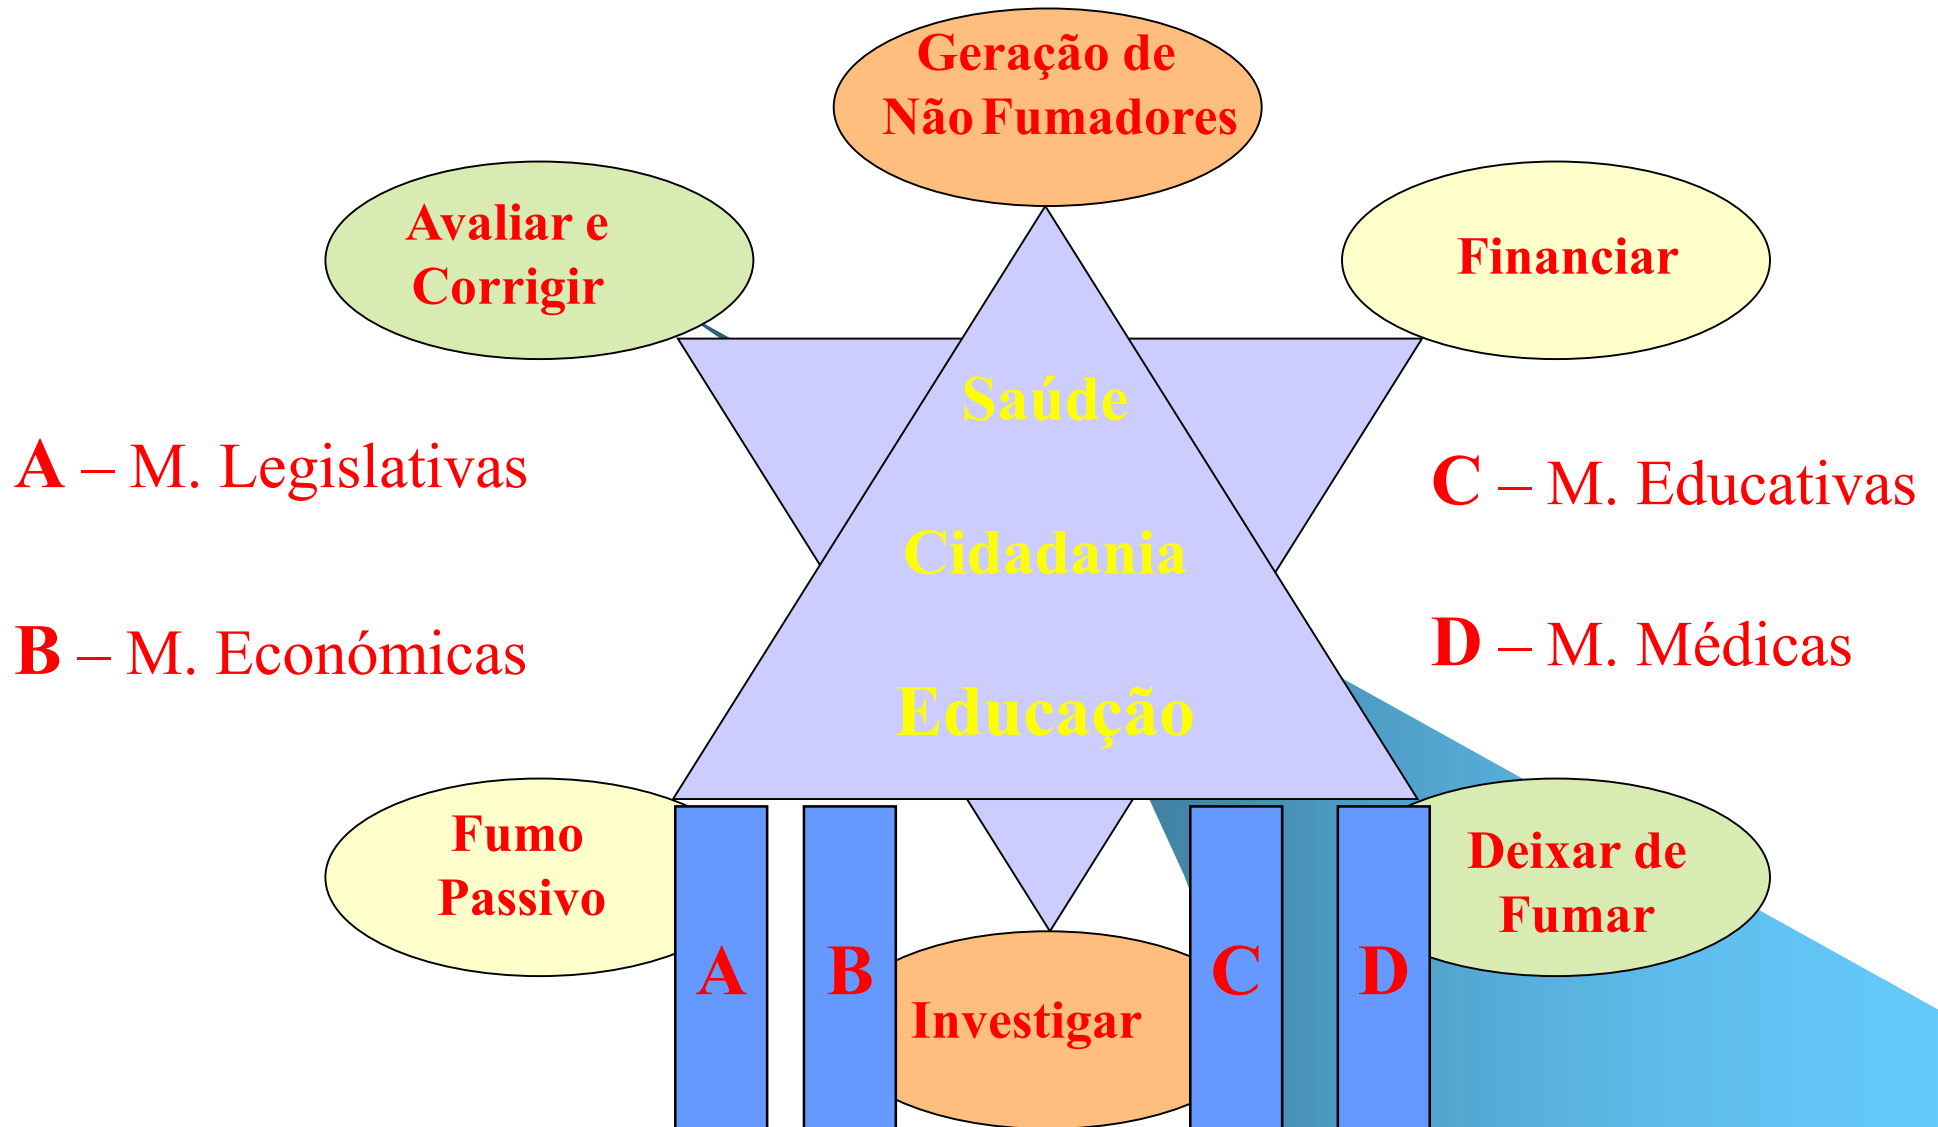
Geração de Não Fumadores

Avaliar e Corrigir

Financiar

Saúde

Cidadania

Educação

A – M. Legislativas

B – M. Económicas

C – M. Educativas

D – M. Médicas

Fumo Passivo

Deixar de Fumar

A

B

C

D

Investigar